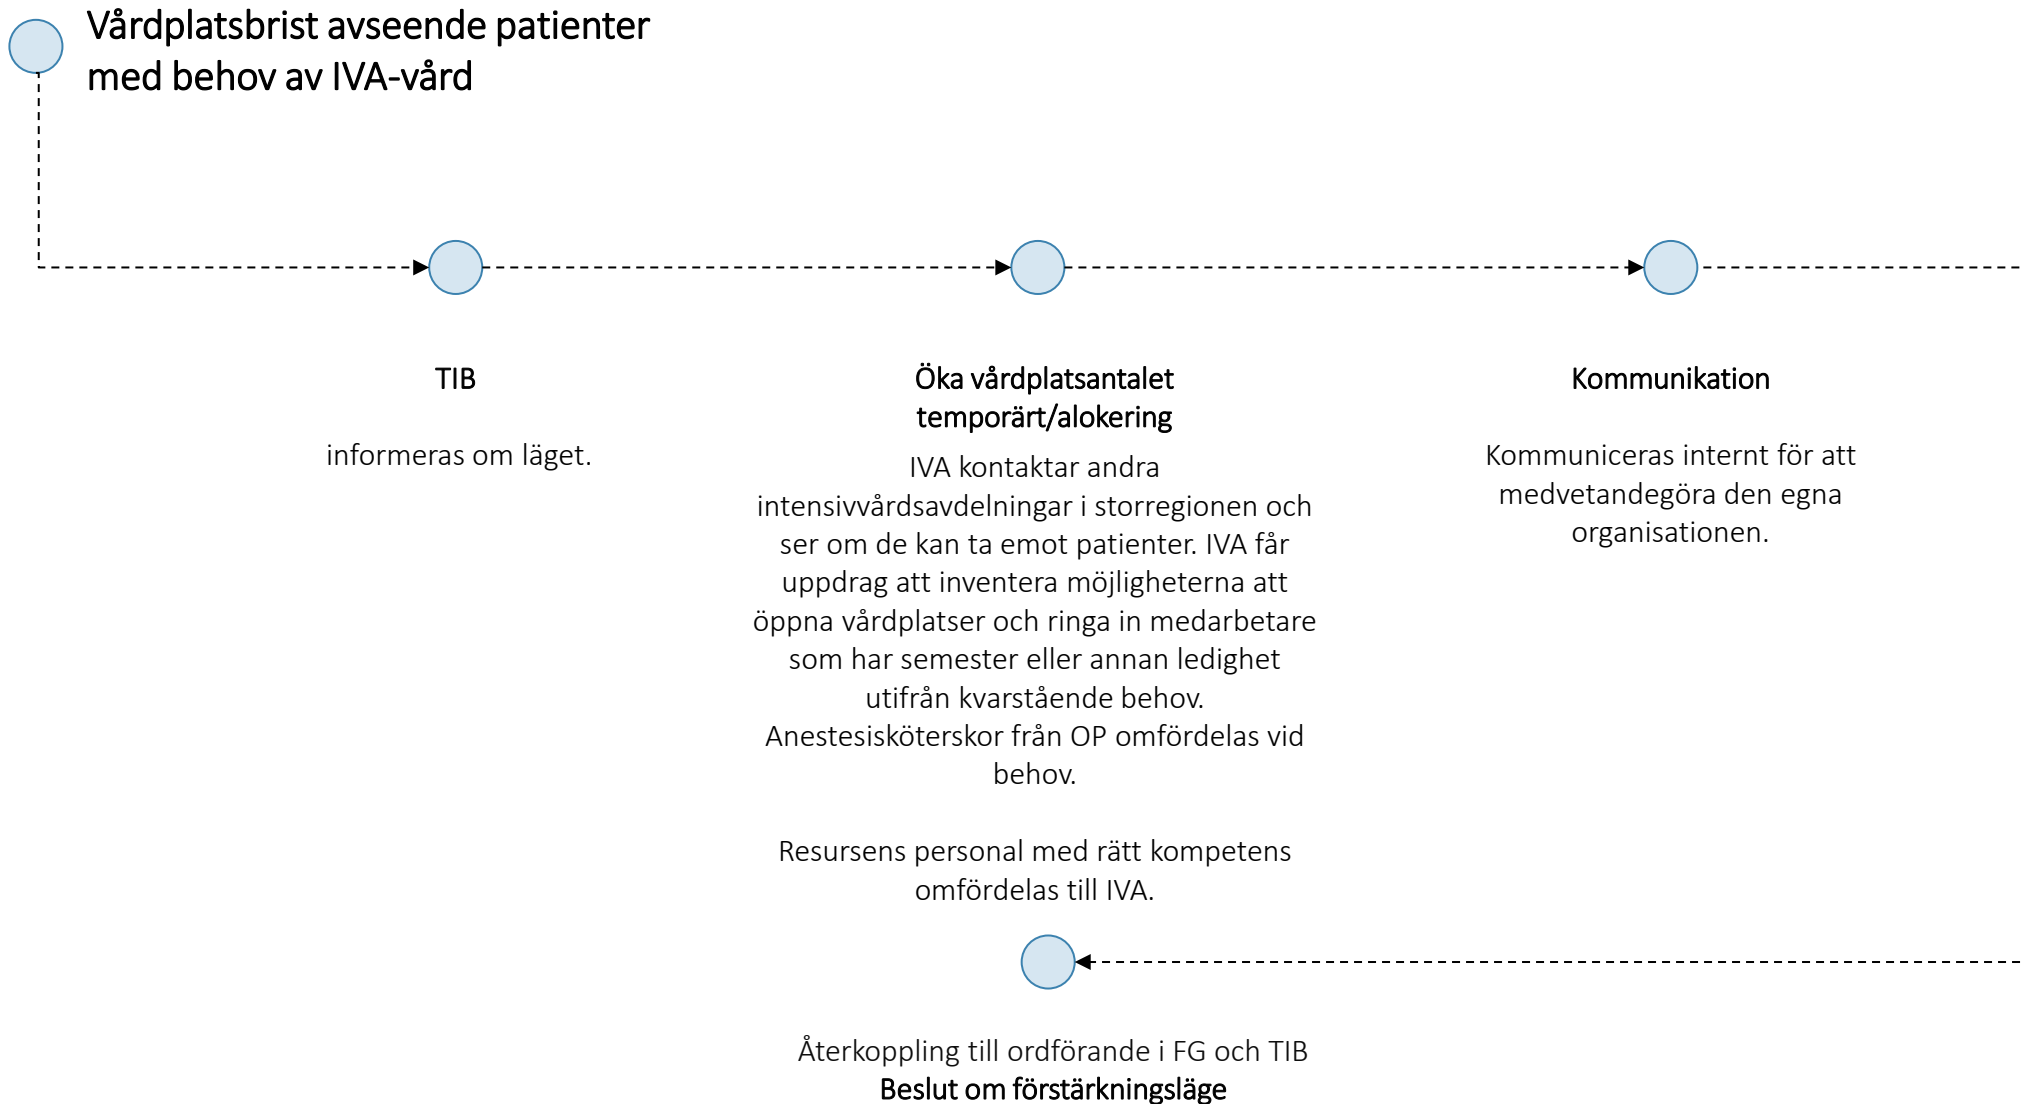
Vårdplatsbrist avseende patienter med behov av IVA-vård

TIB

informeras om läget.

Öka vårdplatsantalet temporärt/alokering

IVA kontaktar andra intensivvårdsavdelningar i storregionen och ser om de kan ta emot patienter. IVA får uppdrag att inventera möjligheterna att öppna vårdplatser och ringa in medarbetare som har semester eller annan ledighet utifrån kvarstående behov. Anestesisköterskor från OP omfördelas vid behov.

Resursens personal med rätt kompetens omfördelas till IVA.

Kommunikation

Kommuniceras internt för att medvetandegöra den egna organisationen.

Återkoppling till ordförande i FG och TIB
Beslut om förstärkningsläge